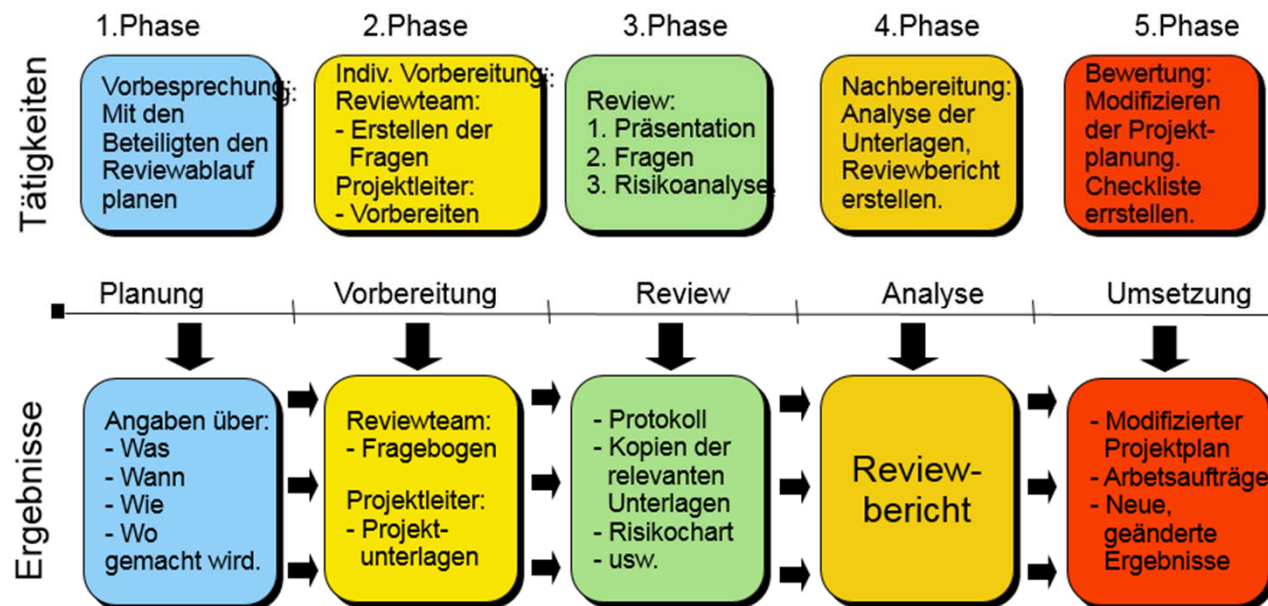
Tätigkeiten

1.Phase

Vorbesprechung: Mit den Beteiligten den Reviewablauf planen

2.Phase

Indiv. Vorbereitung: Reviewteam:
- Erstellen der Fragen
Projektleiter:
- Vorbereiten

3.Phase

Review:
1. Präsentation
2. Fragen
3. Risikoanalyse

4.Phase

Nachbereitung: Analyse der Unterlagen, Reviewbericht erstellen.

5.Phase

Bewertung: Modifizieren der Projektplanung. Checkliste errstellen.

Planung

Vorbereitung

Review

Analyse

Umsetzung

Ergebnisse

Angaben über:
- Was
- Wann
- Wie
- Wo
gemacht wird.

Reviewteam:
- Fragebogen

Projektleiter:
- Projektunterlagen

- Protokoll
- Kopien der relevanten Unterlagen
- Risikochart
- usw.

Reviewbericht

- Modifizierter Projektplan
- Arbetsaufträge
- Neue, geänderte Ergebnisse